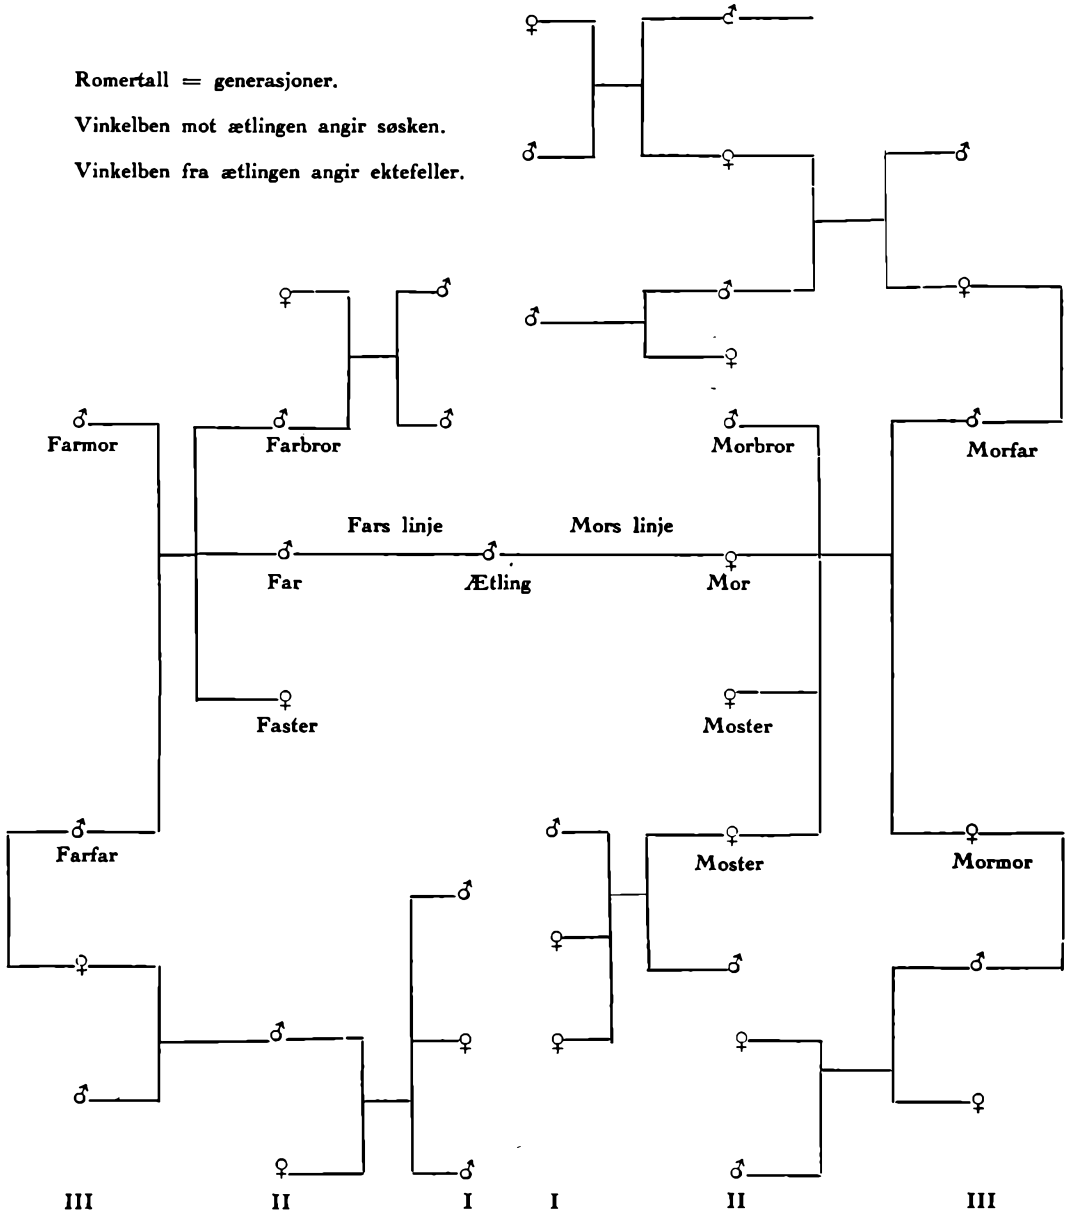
Romertall = generasjoner.

Vinkelben mot ætlingen angir søsken.

Vinkelben fra ætlingen angir ektefeller.

♀ ♂ ♂ ♀ ♂

♀ ♂ ♂ ♀ ♀

♂ Farmor ♂ Farbror ♂ ♂ Morbror ♂ Morfar

Fars linje Mors linje

♂ Far ♂ Ætling ♀ Mor

♀ Faster ♀ Moster

♂ Farfar ♂ ♀ Moster ♀ Mormor

♂ ♀ ♂ ♂

♀ ♂ ♀ ♀ ♀

♂ ♀ ♂ ♂ ♀

III II I I II III